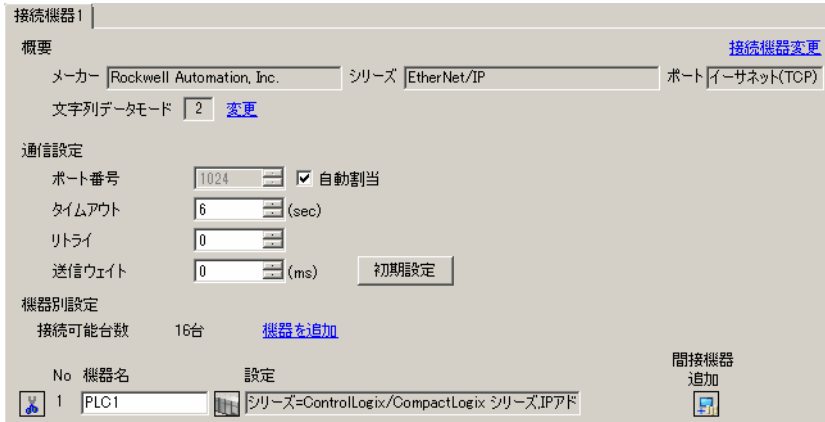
接続機器1

概要

接続機器変更

メーカー Rockwell Automation, Inc.

シリーズ EtherNet/IP

ポート イーサネット(TCP)

文字列データモード 2 変更

通信設定

ポート番号 1024 ☑ 自動割当

タイムアウト 6 (sec)

リトライ 0

送信ウェイト 0 (ms)

初期設定

機器別設定

接続可能台数 16台 機器を追加

間接機器追加

| No | 機器名 | 設定 |
|---|---|---|
| 1 | PLC1 | シリーズ=ControlLogix/CompactLogix シリーズ,IPアド |